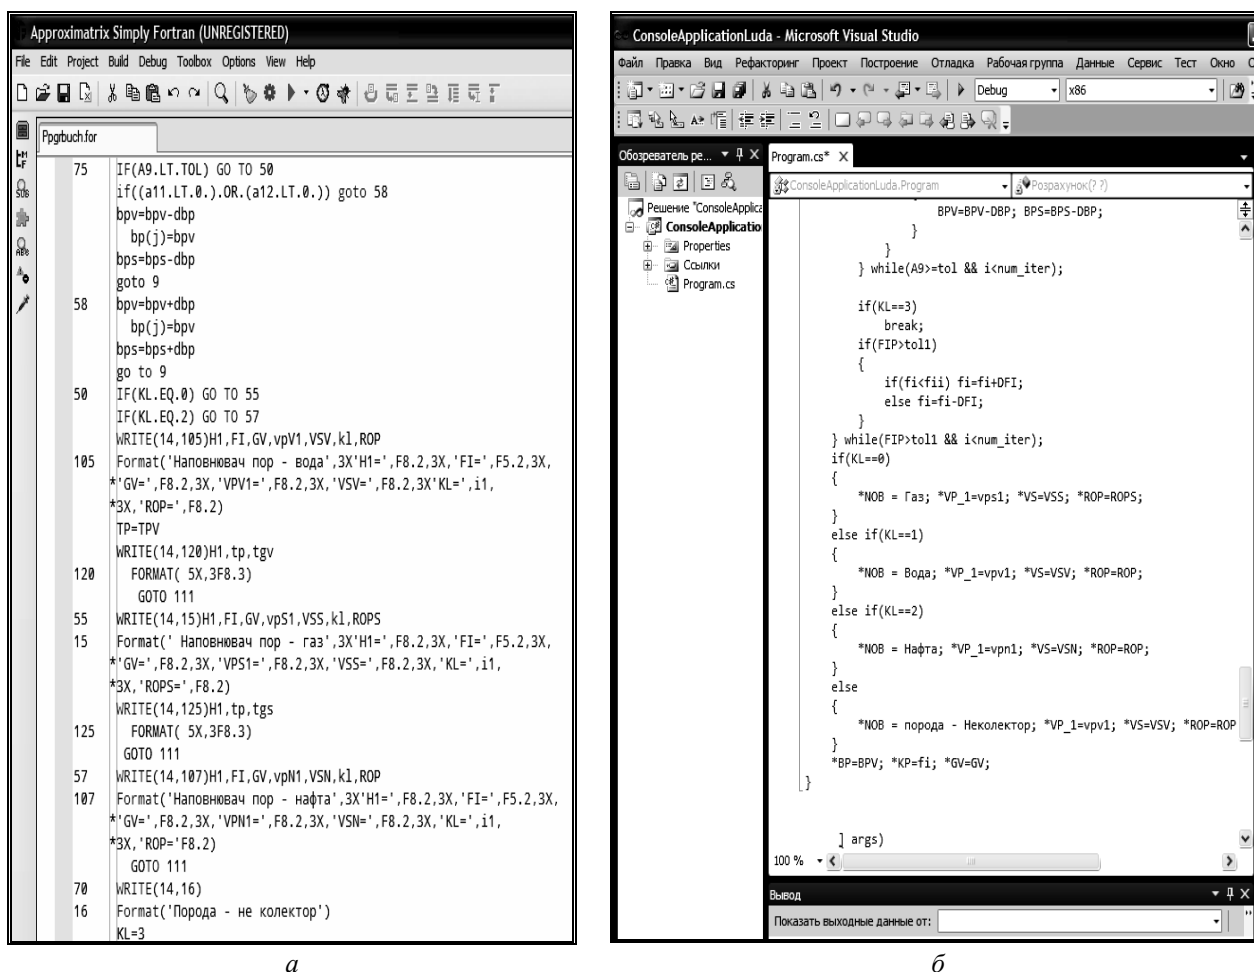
Approximatrix Simply Fortran (UNREGISTERED)

File Edit Project Build Debug Toolbox Options View Help

Ppgrbuch.for

75 IF(A9.LT.TOL) GO TO 50
if((a11.LT.0.).OR.(a12.LT.0.)) goto 58
bpv=bpv-dbp
bp(j)=bpv
bps=bps-dbp
goto 9
58 bpv=bpv+dbp
bp(j)=bpv
bps=bps+dbp
go to 9
50 IF(KL.EQ.0) GO TO 55
IF(KL.EQ.2) GO TO 57
WRITE(14,105)H1,FI,GV,vpV1,VSV,kl,ROP
105 Format('Наповнювач пор - вода',3X'H1=',F8.2,3X,'FI=',F5.2,3X,
*'GV=',F8.2,3X,'VPV1=',F8.2,3X,'VSV=',F8.2,3X'KL=',i1,
*3X,'ROP=',F8.2)
TP=TPV
WRITE(14,120)H1,tp,tgv
120 FORMAT( 5X,3F8.3)
GOTO 111
55 WRITE(14,15)H1,FI,GV,vpS1,VSS,kl,ROPS
15 Format(' Наповнювач пор - газ',3X'H1=',F8.2,3X,'FI=',F5.2,3X,
*'GV=',F8.2,3X,'VPS1=',F8.2,3X,'VSS=',F8.2,3X,'KL=',i1,
*3X,'ROPS=',F8.2)
WRITE(14,125)H1,tp,tgs
125 FORMAT( 5X,3F8.3)
GOTO 111
57 WRITE(14,107)H1,FI,GV,vpN1,VSN,kl,ROP
107 Format('Наповнювач пор - нафта',3X'H1=',F8.2,3X,'FI=',F5.2,3X,
*'GV=',F8.2,3X,'VPN1=',F8.2,3X,'VSN=',F8.2,3X,'KL=',i1,
*3X,'ROP='F8.2)
GOTO 111
70 WRITE(14,16)
16 Format('Порода - не колектор')
KL=3

a

ConsoleApplicationLuda - Microsoft Visual Studio

Файл Правка Вид Рефакторинг Проект Построение Отладка Рабочая группа Данные Сервис Тест Окно

Debug x86

Обозреватель ре... Program.cs* ×

ConsoleApplicationLuda.Program Розрахунок(? ?)

Решение "ConsoleApplica
ConsoleApplicatio
Properties
Ссылки
Program.cs

BPV=BPV-DBP; BPS=BPS-DBP;
}
}
} while(A9>=tol && i<num_iter);

if(KL==3)
break;
if(FIP>tol1)
{
if(fi<fii) fi=fi+DFI;
else fi=fi-DFI;
}
} while(FIP>tol1 && i<num_iter);
if(KL==0)
{
*NOB = Газ; *VP_1=vps1; *VS=VSS; *ROP=ROPS;
}
else if(KL==1)
{
*NOB = Вода; *VP_1=vpv1; *VS=VSV; *ROP=ROP;
}
else if(KL==2)
{
*NOB = Нафта; *VP_1=vpn1; *VS=VSN; *ROP=ROP;
}
else
{
*NOB = порода - Неколектор; *VP_1=vpv1; *VS=VSV; *ROP=ROP
}
*BP=BPV; *KP=fi; *GV=GV;
}

] args)

100 %

Вывод

Показать выходные данные от:

б